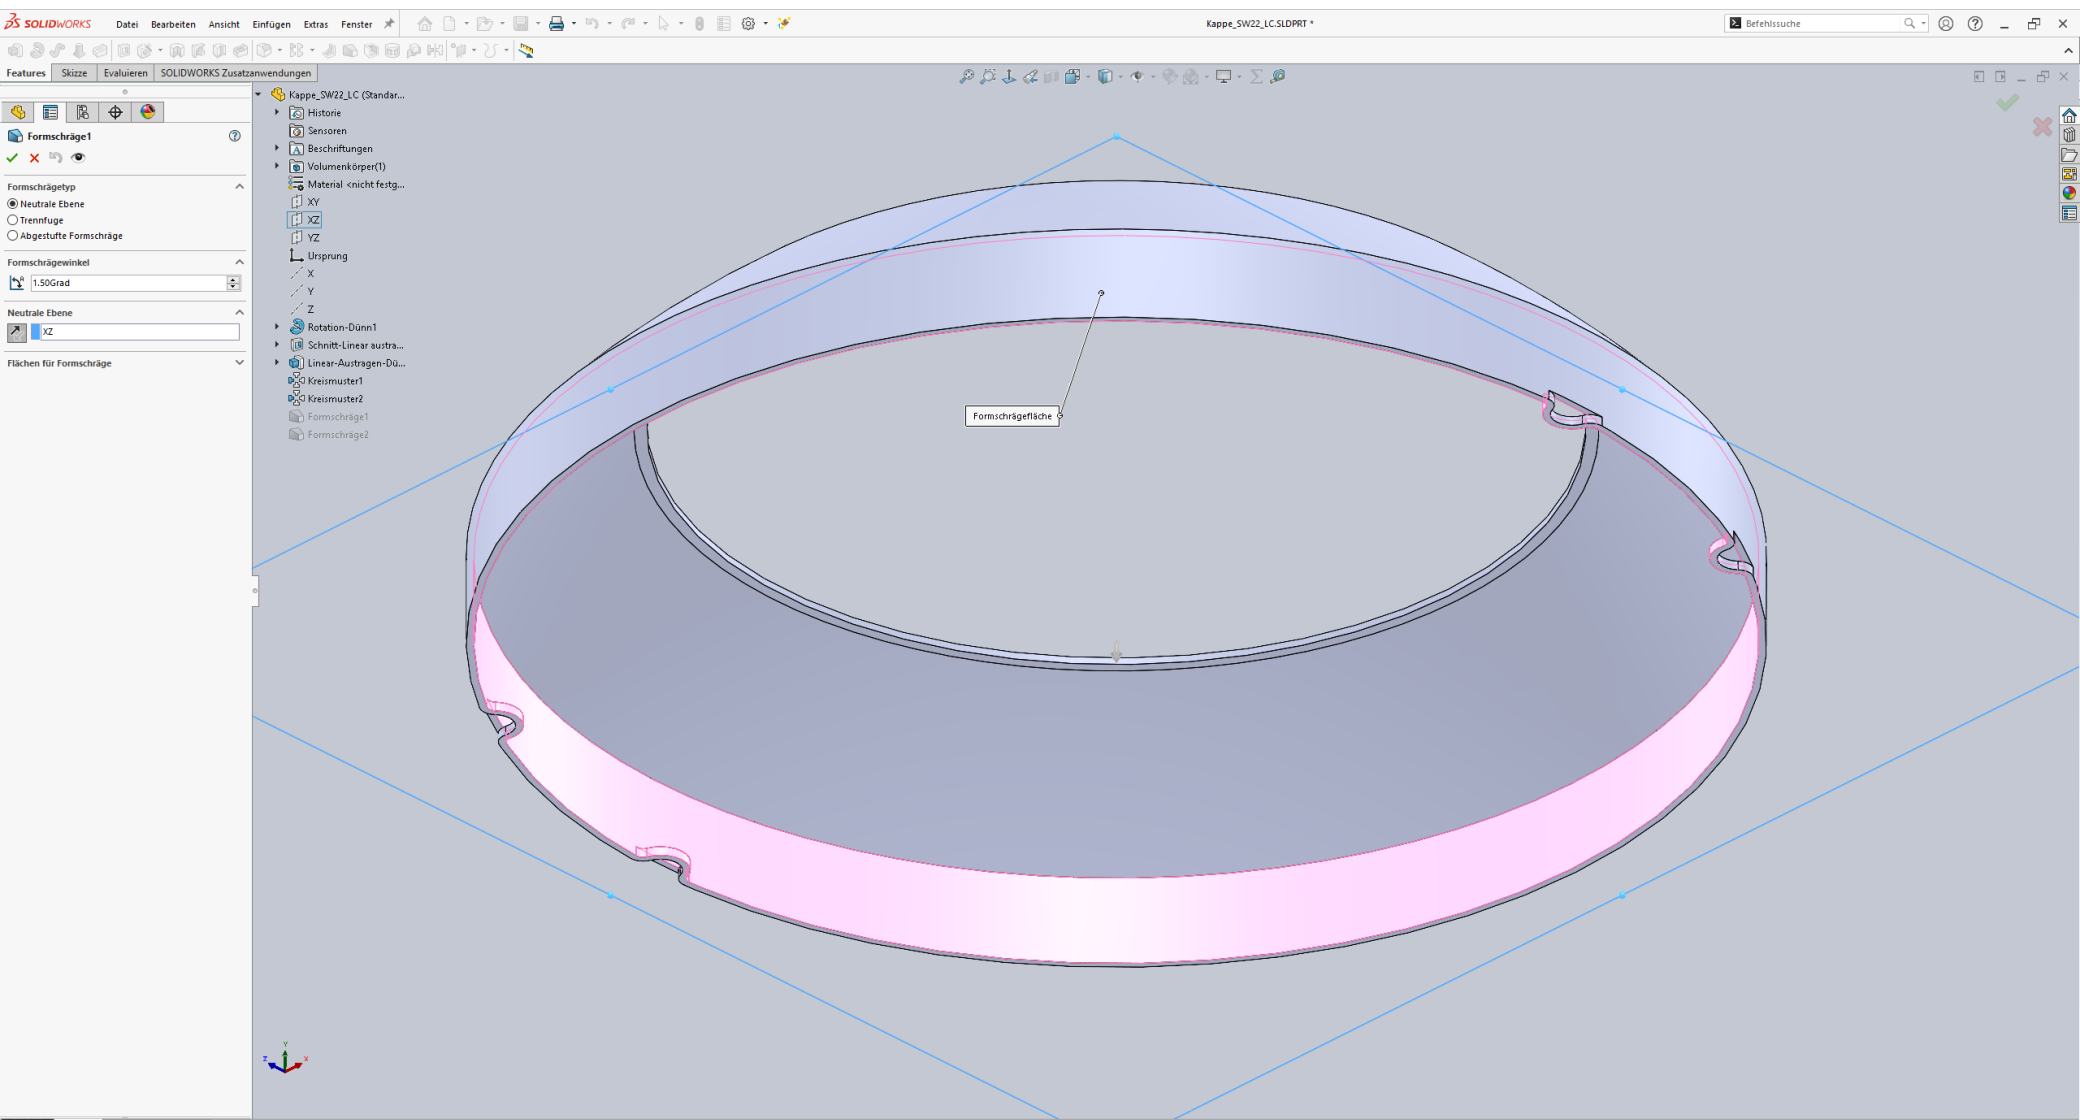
SOLIDWORKS Datei Bearbeiten Ansicht Einfügen Extras Fenster

Kappe_SW22_LC.SLDPRT *

Befehlssuche

Features Skizze Evaluieren SOLIDWORKS Zusatzanwendungen

Formschräge1

Formschrägetyp
Neutrale Ebene
Trennfuge
Abgestufte Formschräge

Formschrägewinkel
1.50Grad

Neutrale Ebene
XZ

Flächen für Formschräge

Kappe_SW22_LC (Standar...
Historie
Sensoren
Beschriftungen
Volumenkörper(1)
Material <nicht festg...
XY
XZ
YZ
Ursprung
X
Y
Z
Rotation-Dünn1
Schnitt-Linear austra...
Linear-Austragen-Dü...
Kreismuster1
Kreismuster2
Formschräge1
Formschräge2

Formschrägefläche

Y
Z X